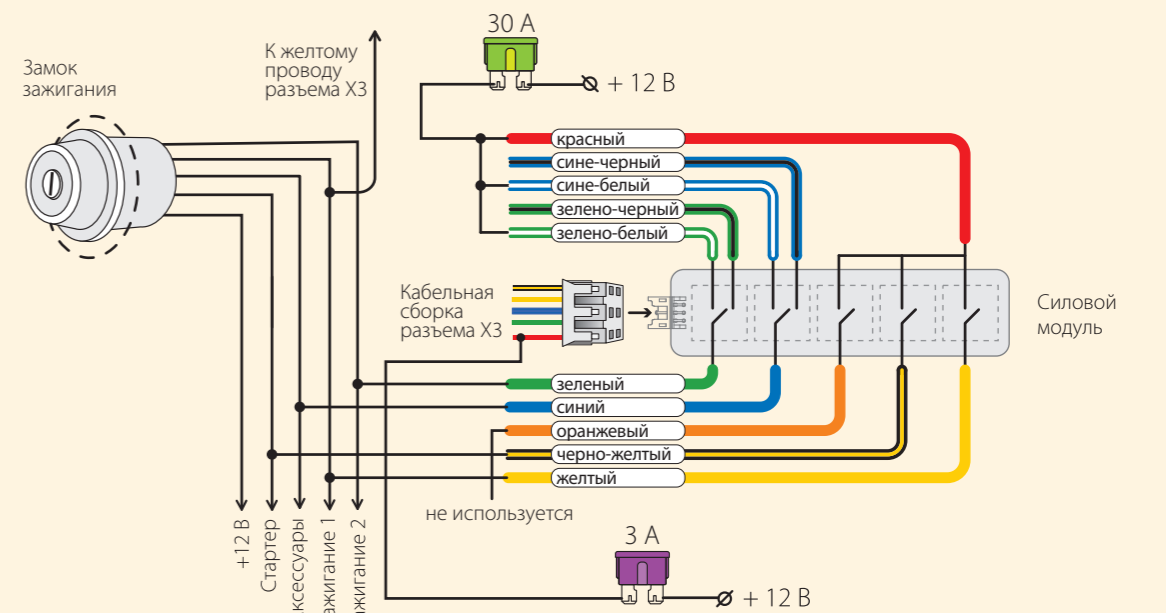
Замок зажигания

К желтому проводу разъема X3

30 А

+ 12 В

красный

сине-черный

сине-белый

зелено-черный

зелено-белый

Кабельная сборка разъема X3

Силовой модуль

зеленый

синий

оранжевый

черно-желтый

желтый

не используется

+12 В

Стартер

Аксессуары

Зажигание 1

Зажигание 2

3 А

+ 12 В